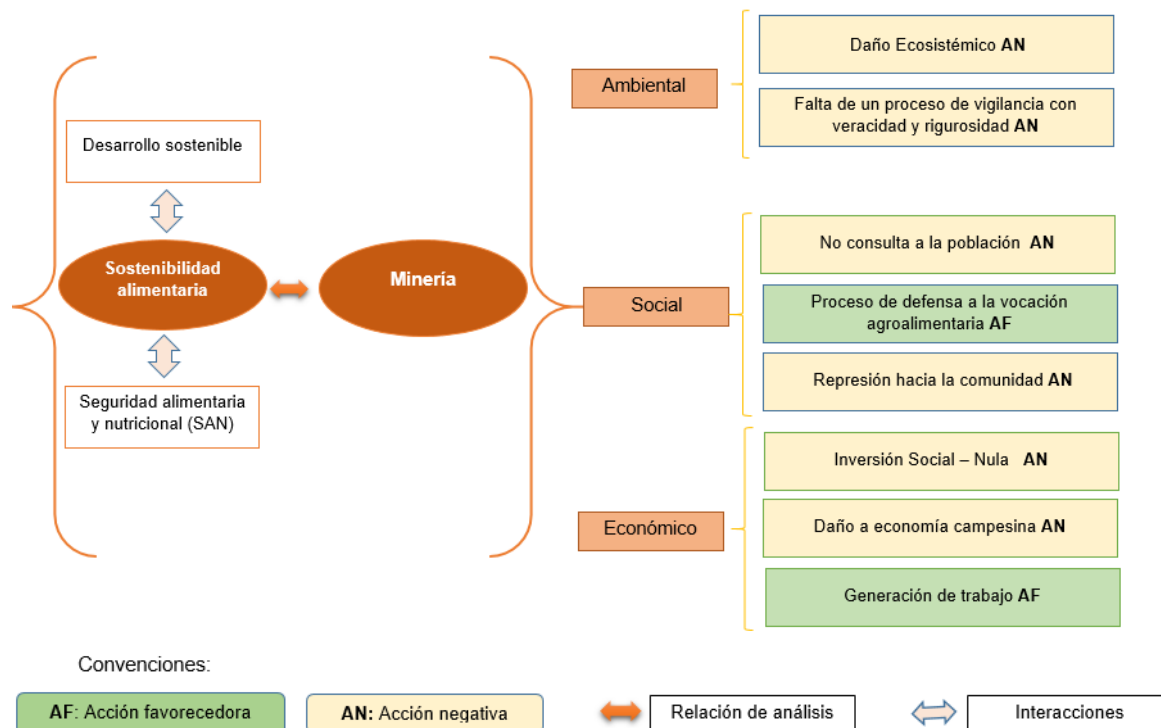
Desarrollo sostenible

Sostenibilidad alimentaria

Minería

Seguridad alimentaria y nutricional (SAN)

Ambiental

Daño Ecosistémico **AN**

Falta de un proceso de vigilancia con veracidad y rigurosidad **AN**

Social

No consulta a la población **AN**

Proceso de defensa a la vocación agroalimentaria **AF**

Represión hacia la comunidad **AN**

Económico

Inversión Social – Nula **AN**

Daño a economía campesina **AN**

Generación de trabajo **AF**

Convenciones:

**AF**: Acción favorecedora

**AN:** Acción negativa

Relación de análisis

Interacciones